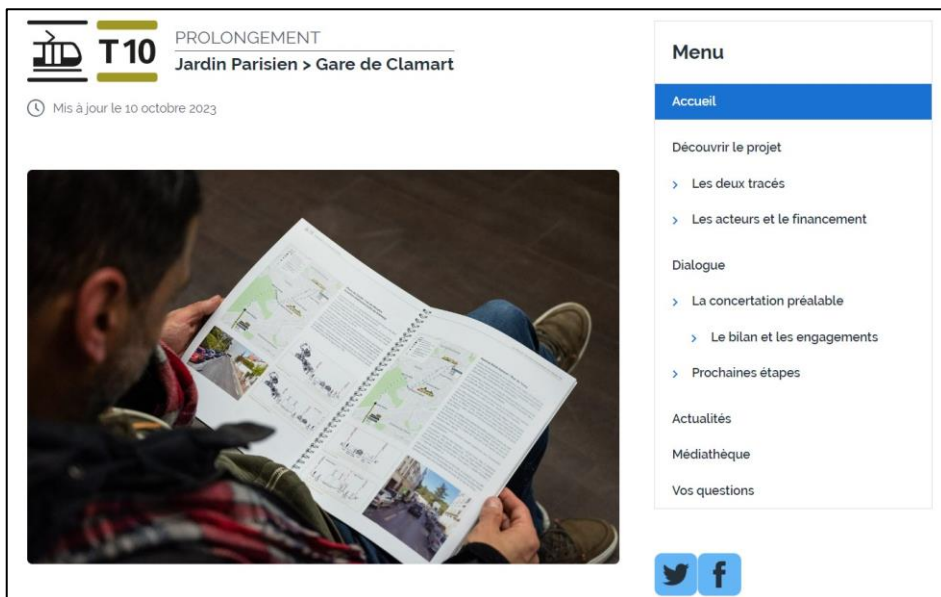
T10

PROLONGEMENT
Jardin Parisien > Gare de Clamart

Mis à jour le 10 octobre 2023

Menu

Accueil

Découvrir le projet

› Les deux tracés

› Les acteurs et le financement

Dialogue

› La concertation préalable

› Le bilan et les engagements

› Prochaines étapes

Actualités

Médiathèque

Vos questions